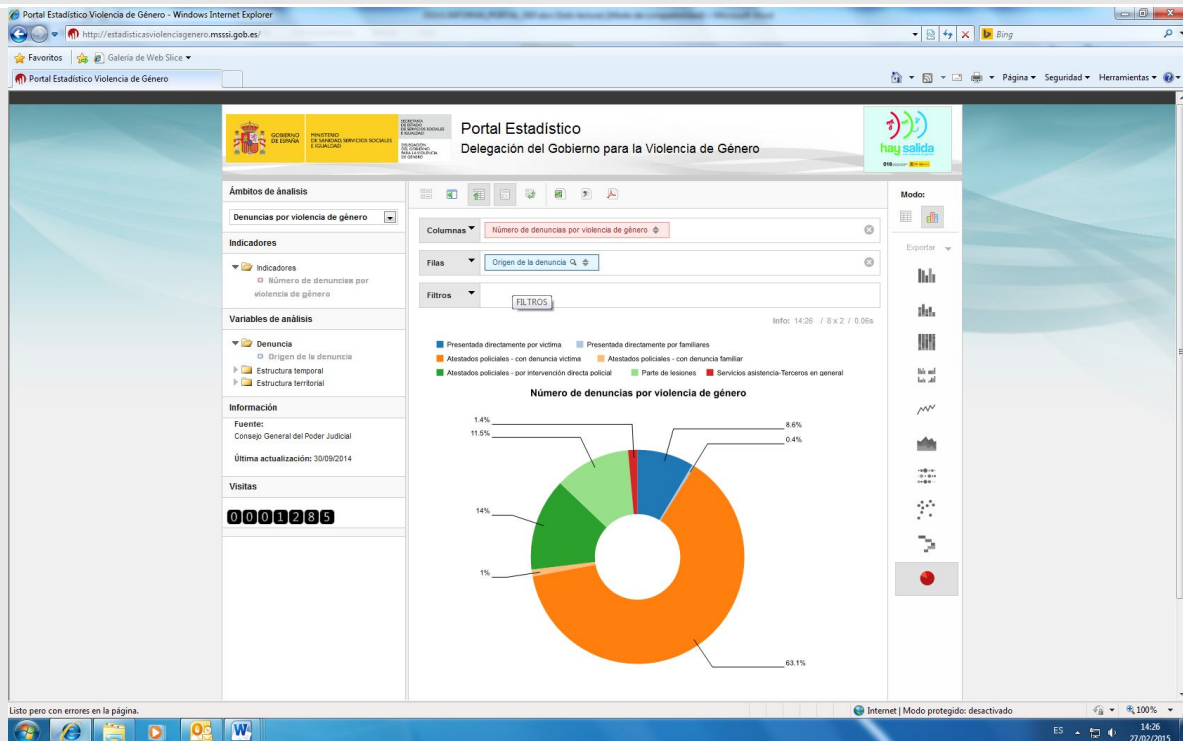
Portal Estadístico Violencia de Género - Windows Internet Explorer

http://estadisticasviolenciagenero.msssi.gob.es/

Bing

Favoritos | Galería de Web Slice ▾

Portal Estadístico Violencia de Género

Página ▾ Seguridad ▾ Herramientas ▾

GOBIERNO DE ESPAÑA | MINISTERIO DE SANIDAD, SERVICIOS SOCIALES E IGUALDAD | SECRETARÍA DE ESTADO DE SERVICIOS SOCIALES E IGUALDAD | DELEGACIÓN DEL GOBIERNO PARA LA VIOLENCIA DE GÉNERO

Portal Estadístico

Delegación del Gobierno para la Violencia de Género

hay salida

016

Ámbitos de análisis

Denuncias por violencia de género

Indicadores

Indicadores

Número de denuncias por violencia de género

Variables de análisis

Denuncia

Origen de la denuncia

Estructura temporal

Estructura territorial

Información

Fuente:

Consejo General del Poder Judicial

Última actualización: 30/09/2014

Visitas

0001285

Columnas | Número de denuncias por violencia de género

Filas | Origen de la denuncia

Filtros | FILTROS

Info: 14:26 / 8 x 2 / 0.06s

Presentada directamente por víctima | Presentada directamente por familiares | Atestados policiales - con denuncia víctima | Atestados policiales - con denuncia familiar | Atestados policiales - por intervención directa policial | Parte de lesiones | Servicios asistencia-Terceros en general

Número de denuncias por violencia de género

1.4%
11.5%
8.6%
0.4%
14%
1%
63.1%

Modo:

Exportar

Listo pero con errores en la página.

Internet | Modo protegido: desactivado

100%

ES 14:26 27/02/2015